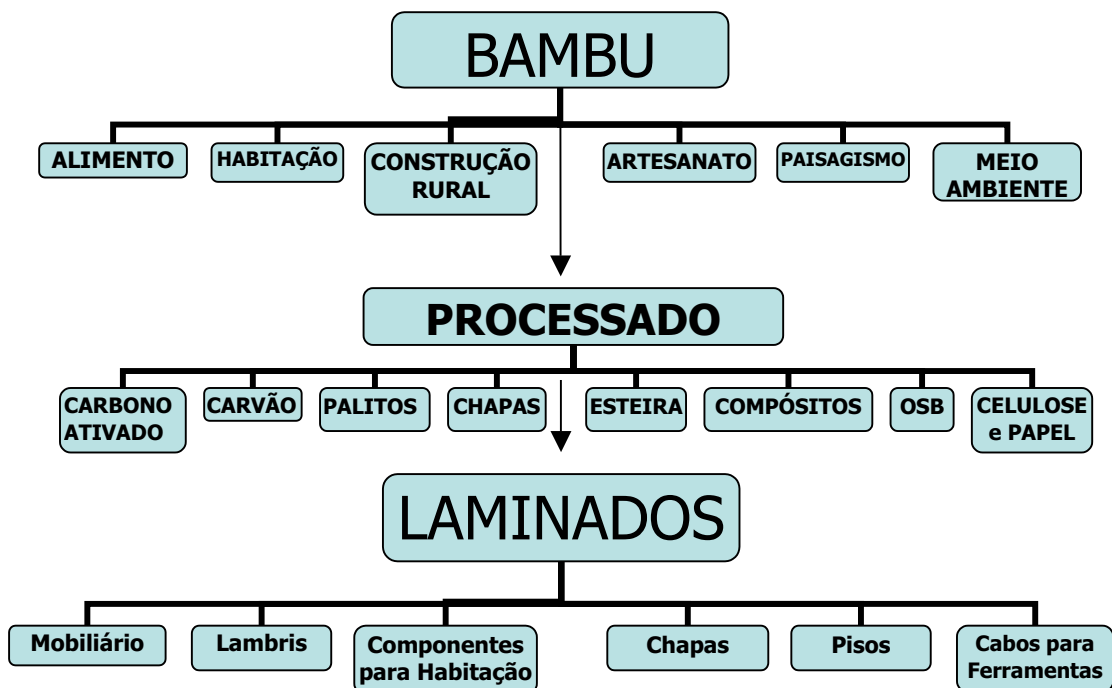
BAMBU

ALIMENTO
HABITAÇÃO
CONSTRUÇÃO RURAL
ARTESANATO
PAISAGISMO
MEIO AMBIENTE

PROCESSADO

CARBONO ATIVADO
CARVÃO
PALITOS
CHAPAS
ESTEIRA
COMPÓSITOS
OSB
CELULOSE e PAPEL

LAMINADOS

Mobiliário
Lambris
Componentes para Habitação
Chapas
Pisos
Cabos para Ferramentas